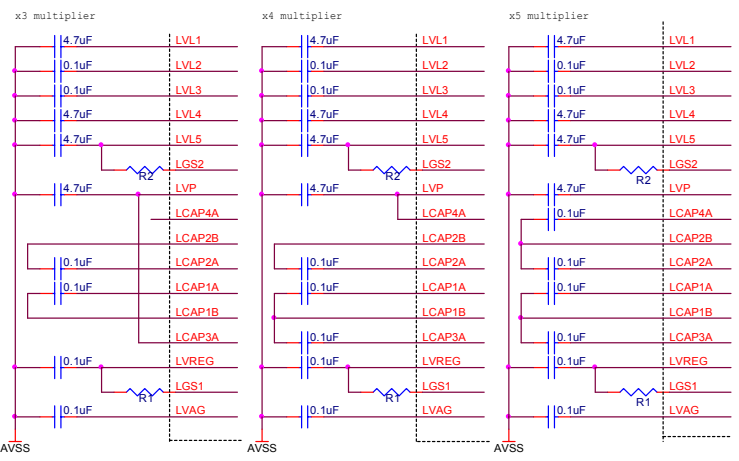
x3 multiplier

4.7uF LVL1
0.1uF LVL2
0.1uF LVL3
4.7uF LVL4
4.7uF LVL5
R2 LGS2
4.7uF LVP
LCAP4A
LCAP2B
0.1uF LCAP2A
0.1uF LCAP1A
LCAP1B
LCAP3A
0.1uF LVREG
R1 LGS1
0.1uF LVAG
AVSS

x4 multiplier

4.7uF LVL1
0.1uF LVL2
0.1uF LVL3
4.7uF LVL4
4.7uF LVL5
R2 LGS2
4.7uF LVP
LCAP4A
LCAP2B
0.1uF LCAP2A
0.1uF LCAP1A
LCAP1B
0.1uF LCAP3A
0.1uF LVREG
R1 LGS1
0.1uF LVAG
AVSS

x5 multiplier

4.7uF LVL1
0.1uF LVL2
0.1uF LVL3
4.7uF LVL4
4.7uF LVL5
R2 LGS2
4.7uF LVP
0.1uF LCAP4A
LCAP2B
0.1uF LCAP2A
0.1uF LCAP1A
LCAP1B
0.1uF LCAP3A
0.1uF LVREG
R1 LGS1
0.1uF LVAG
AVSS